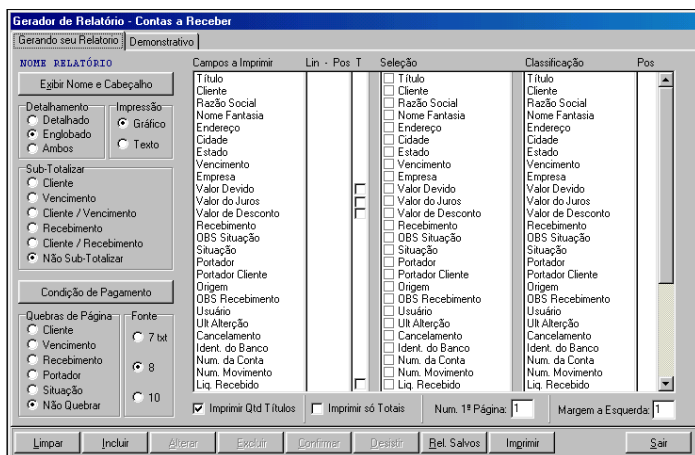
Gerador de Relatório - Contas a Receber

Gerando seu Relatório | Demonstrativo

NOME RELATÓRIO

Exibir Nome e Cabeçalho

Detalhamento
Detalhado
Englobado
Ambos

Impressão
Gráfico
Texto

Sub-Totalizar
Cliente
Vencimento
Cliente / Vencimento
Recebimento
Cliente / Recebimento
Não Sub-Totalizar

Condição de Pagamento

Quebras de Página
Cliente
Vencimento
Recebimento
Portador
Situação
Não Quebrar

Fonte
7 txt
8
10

Campos a Imprimir | Lin - Pos | T

Título
Cliente
Razão Social
Nome Fantasia
Endereço
Cidade
Estado
Vencimento
Empresa
Valor Devido
Valor do Juros
Valor de Desconto
Recebimento
OBS Situação
Situação
Portador
Portador Cliente
Origem
OBS Recebimento
Usuário
Ult Alterção
Cancelamento
Ident. do Banco
Num. da Conta
Num. Movimento
Liq. Recebido

Seleção

Título
Cliente
Razão Social
Nome Fantasia
Endereço
Cidade
Estado
Vencimento
Empresa
Valor Devido
Valor do Juros
Valor de Desconto
Recebimento
OBS Situação
Situação
Portador
Portador Cliente
Origem
OBS Recebimento
Usuário
Ult Alterção
Cancelamento
Ident. do Banco
Num. da Conta
Num. Movimento
Liq. Recebido

Classificação | Pos

Título
Cliente
Razão Social
Nome Fantasia
Endereço
Cidade
Estado
Vencimento
Empresa
Valor Devido
Valor do Juros
Valor de Desconto
Recebimento
OBS Situação
Situação
Portador
Portador Cliente
Origem
OBS Recebimento
Usuário
Ult Alterção
Cancelamento
Ident. do Banco
Num. da Conta
Num. Movimento
Liq. Recebido

Imprimir Qtd Títulos
Imprimir só Totais
Num. 1ª Página: 1
Margem a Esquerda: 1

Limpar | Incluir | Alterar | Excluir | Confirmar | Desistir | Rel. Salvos | Imprimir | Sair